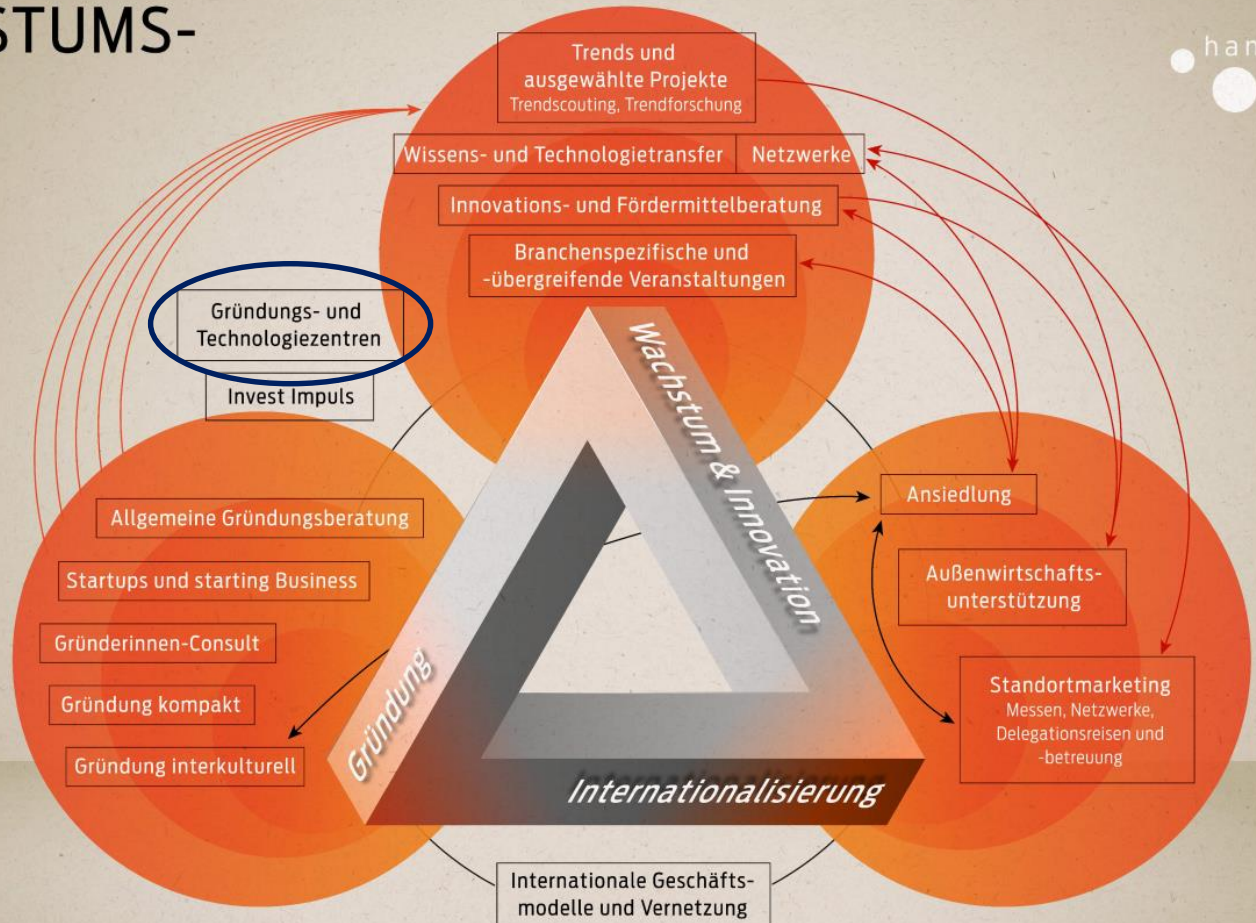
STUMS-

han

Trends und ausgewählte Projekte
Trendscouting, Trendforschung

Wissens- und Technologietransfer | Netzwerke

Innovations- und Fördermittelberatung

Branchenspezifische und -übergreifende Veranstaltungen

Gründungs- und Technologiezentren

Invest Impuls

Wachstum & Innovation

Ansiedlung

Außenwirtschaftsunterstützung

Standortmarketing
Messen, Netzwerke, Delegationsreisen und -betreuung

Allgemeine Gründungsberatung

Startups und starting Business

Gründerinnen-Consult

Gründung kompakt

Gründung interkulturell

Gründung

Internationalisierung

Internationale Geschäftsmodelle und Vernetzung